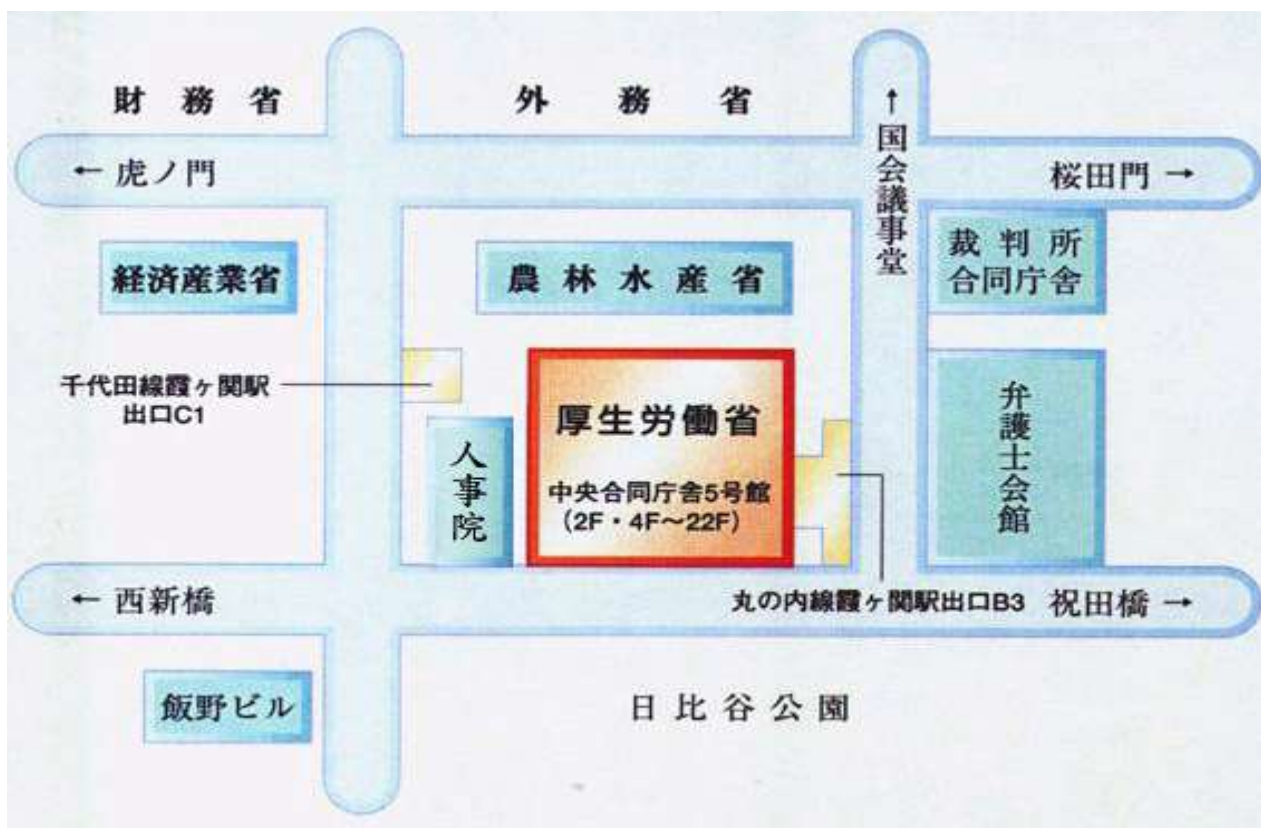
財務省

外務省

↑
国会議事堂

← 虎ノ門

桜田門 →

経済産業省

農林水産省

裁判所
合同庁舎

千代田線霞ヶ関駅
出口C1

厚生労働省

中央合同庁舎5号館
(2F・4F～22F)

人事院

弁護士会館

← 西新橋

丸の内線霞ヶ関駅出口B3

祝田橋 →

飯野ビル

日比谷公園